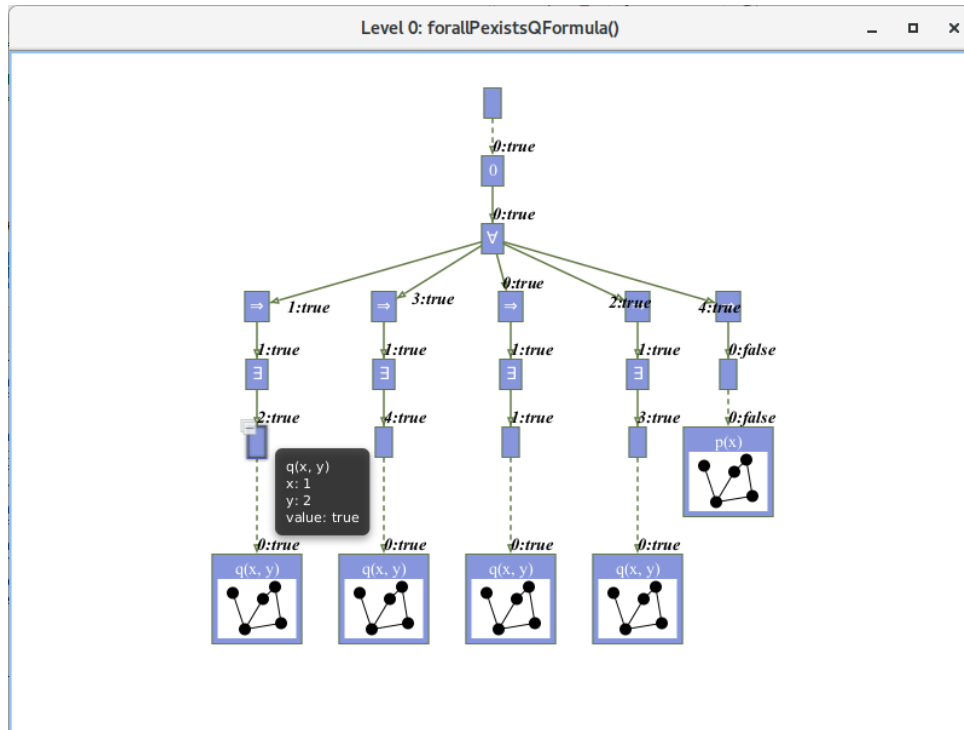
Level 0: forallPexistsQFormula()

0:true

0

0:true

∀

⇒ 1:true

⇒ 3:true

0:true ⇒

2:true ⇒

4:true ⇒

1:true

∃

2:true

−

q(x, y)
x: 1
y: 2
value: true

0:true

q(x, y)

1:true

∃

4:true

0:true

q(x, y)

1:true

∃

1:true

0:true

q(x, y)

1:true

∃

3:true

0:true

q(x, y)

0:false

0:false

p(x)